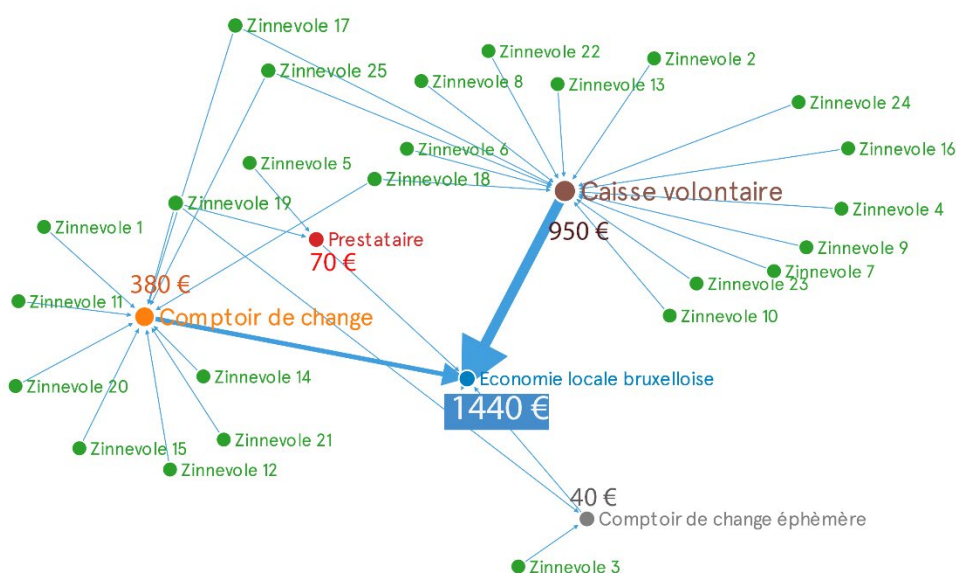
Zinnevole 17
Zinnevole 22
Zinnevole 2
Zinnevole 25
Zinnevole 8
Zinnevole 13
Zinnevole 24
Zinnevole 6
Zinnevole 16
Zinnevole 5
Zinnevole 18
Caisse volontaire
Zinnevole 19
Zinnevole 4
Zinnevole 1
950 €
Prestataire
Zinnevole 9
70 €
Zinnevole 7
380 €
Zinnevole 23
Zinnevole 11
Comptoir de change
Zinnevole 10
Zinnevole 14
Economie locale bruxelloise
Zinnevole 20
1440 €
Zinnevole 21
Zinnevole 15
Zinnevole 12
40 €
Comptoir de change éphèmère
Zinnevole 3